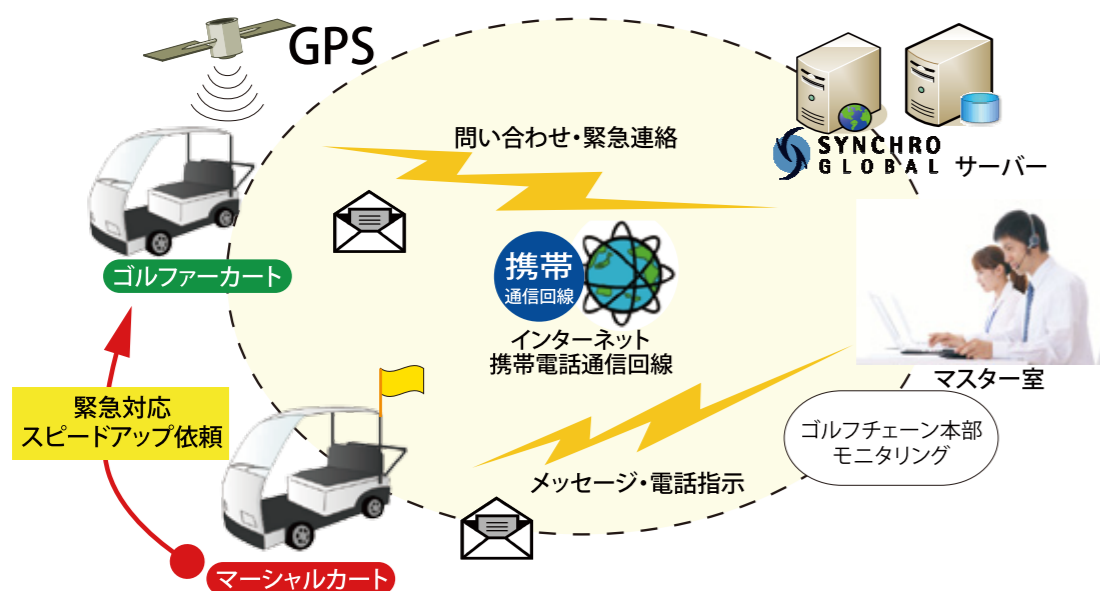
GPS

問い合わせ・緊急連絡

SYNCHRO GLOBAL サーバー

ゴルファーカート

携帯
通信回線

インターネット
携帯電話通信回線

マスター室

緊急対応
スピードアップ依頼

ゴルフチェーン本部
モニタリング

メッセージ・電話指示

マーシャルカート